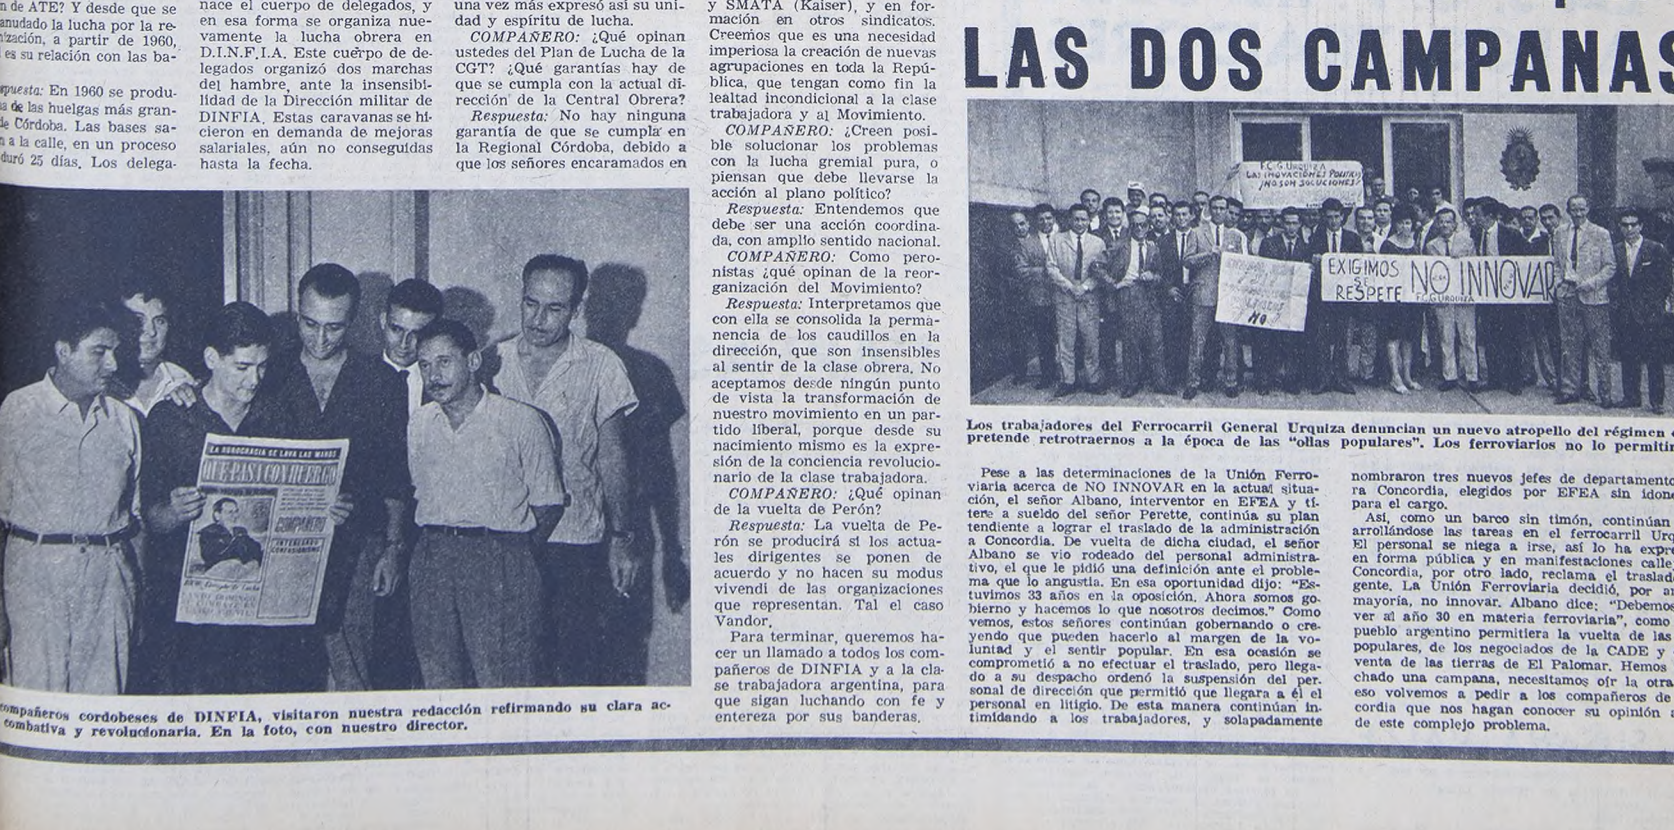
n de ATE? Y desde que se anudado la lucha por la re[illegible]ización, a partir de 1960, es su relación con las ba-

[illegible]spuesta: En 1960 se produ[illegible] de las huelgas más gran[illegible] de Córdoba. Las bases sa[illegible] a la calle, en un proceso duró 25 días. Los delega-

nace el cuerpo de delegados, y en esa forma se organiza nuevamente la lucha obrera en D.I.N.F.I.A. Este cuerpo de delegados organizó dos marchas del hambre, ante la insensibilidad de la Dirección militar de DINFIA. Estas caravanas se hicieron en demanda de mejoras salariales, aún no conseguidas hasta la fecha.

una vez más expresó así su unidad y espíritu de lucha.

COMPAÑERO: ¿Qué opinan ustedes del Plan de Lucha de la CGT? ¿Qué garantías hay de que se cumpla con la actual dirección de la Central Obrera?

Respuesta: No hay ninguna garantía de que se cumpla en la Regional Córdoba, debido a que los señores encaramados en

y SMATA (Kaiser), y en formación en otros sindicatos. Creemos que es una necesidad imperiosa la creación de nuevas agrupaciones en toda la República, que tengan como fin la lealtad incondicional a la clase trabajadora y al Movimiento.

COMPAÑERO: ¿Creen posible solucionar los problemas con la lucha gremial pura, o piensan que debe llevarse la acción al plano político?

Respuesta: Entendemos que debe ser una acción coordinada, con amplio sentido nacional.

COMPAÑERO: Como peronistas ¿qué opinan de la reorganización del Movimiento?

Respuesta: Interpretamos que con ella se consolida la permanencia de los caudillos en la dirección, que son insensibles al sentir de la clase obrera. No aceptamos desde ningún punto de vista la transformación de nuestro movimiento en un partido liberal, porque desde su nacimiento mismo es la expresión de la conciencia revolucionario de la clase trabajadora.

COMPAÑERO: ¿Qué opinan de la vuelta de Perón?

Respuesta: La vuelta de Perón se producirá si los actuales dirigentes se ponen de acuerdo y no hacen su modus vivendi de las organizaciones que representan. Tal el caso Vandor.

Para terminar, queremos hacer un llamado a todos los compañeros de DINFIA y a la clase trabajadora argentina, para que sigan luchando con fe y entereza por sus banderas.

LA BUROCRACIA SE LAVA LAS MANOS
QUE PASA CON HUERGO
COMPAÑERO
INTERESANTES CONFESIONES

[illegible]ompañeros cordobeses de DINFIA, visitaron nuestra redacción refirmando su clara ac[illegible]ombativa y revolucionaria. En la foto, con nuestro director.

LAS DOS CAMPANAS

F.C.G.URQUIZA LAS INNOVACIONES POLITICAS ¡NO SON SOLUCIONES!
EXIGIMOS SE RESPETE NO INNOVAR F.C.G.URQUIZA
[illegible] NO

Los trabajadores del Ferrocarril General Urquiza denuncian un nuevo atropello del régimen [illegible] pretende retrotraernos a la época de las "ollas populares". Los ferroviarios no lo permiti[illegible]

Pese a las determinaciones de la Unión Ferroviaria acerca de NO INNOVAR en la actual situación, el señor Albano, interventor en EFEA y títere a sueldo del señor Perette, continúa su plan tendiente a lograr el traslado de la administración a Concordia. De vuelta de dicha ciudad, el señor Albano se vio rodeado del personal administrativo, el que le pidió una definición ante el problema que lo angustia. En esa oportunidad dijo: "Estuvimos 33 años en la oposición. Ahora somos gobierno y hacemos lo que nosotros decimos." Como vemos, estos señores continúan gobernando o creyendo que pueden hacerlo al margen de la voluntad y el sentir popular. En esa ocasión se comprometió a no efectuar el traslado, pero llegado a su despacho ordenó la suspensión del personal de dirección que permitió que llegara a él el personal en litigio. De esta manera continúan intimidando a los trabajadores, y solapadamente

nombraron tres nuevos jefes de departamento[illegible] ra Concordia, elegidos por EFEA sin idon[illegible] para el cargo.

Así, como un barco sin timón, continúan arrollándose las tareas en el ferrocarril Urq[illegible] El personal se niega a irse, así lo ha expr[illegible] en forma pública y en manifestaciones calle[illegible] Concordia, por otro lado, reclama el traslad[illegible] gente. La Unión Ferroviaria decidió, por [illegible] mayoría, no innovar. Albano dice: "Debemos ver al año 30 en materia ferroviaria", como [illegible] pueblo argentino permitiera la vuelta de las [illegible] populares, de los negociados de la CADE y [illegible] venta de las tierras de El Palomar. Hemos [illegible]chado una campana, necesitamos oír la otra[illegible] eso volvemos a pedir a los compañeros de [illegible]cordia que nos hagan conocer su opinión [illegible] de este complejo problema.